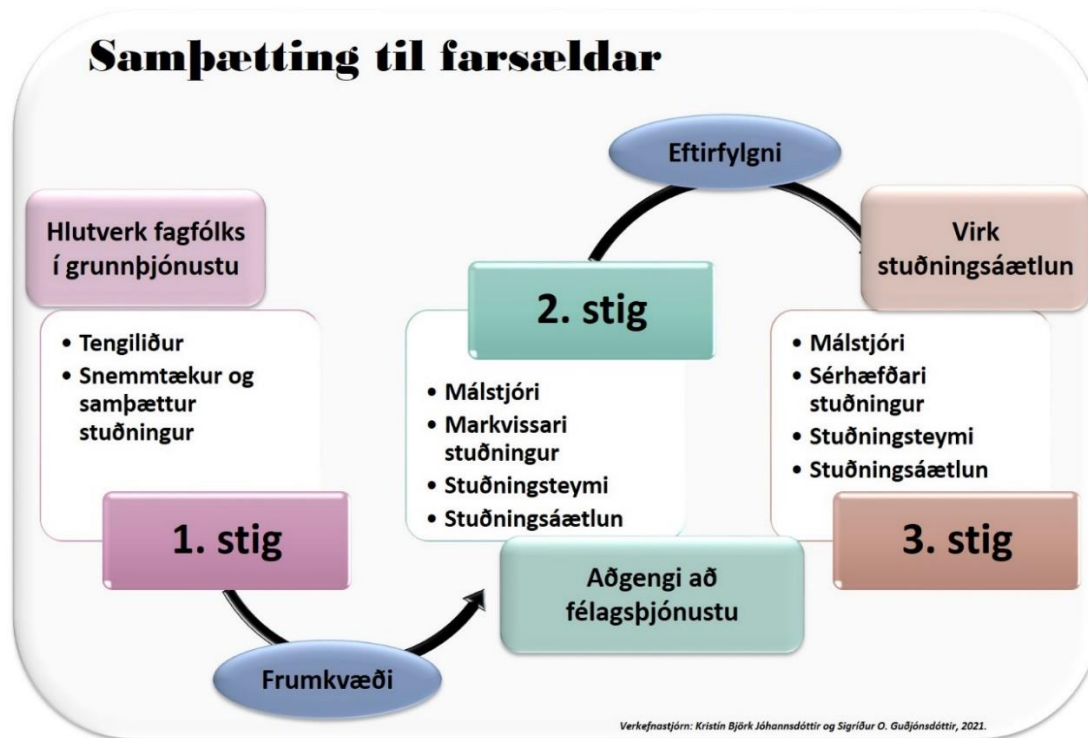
Samþætting til farsældar

Eftirfylgni

Hlutverk fagfólks í grunnþjónustu

- Tengiliður
- Snemmtækur og samþættur stuðningur

1. stig

2. stig

- Málstjóri
- Markvissari stuðningur
- Stuðningsteymi
- Stuðningsáætlun

Virk stuðningsáætlun

- Málstjóri
- Sérhæfðari stuðningur
- Stuðningsteymi
- Stuðningsáætlun

3. stig

Aðgengi að félagsþjónustu

Frumkvæði

Verkefnastjórn: Kristín Björk Jóhannsdóttir og Sigríður O. Guðjónsdóttir, 2021.